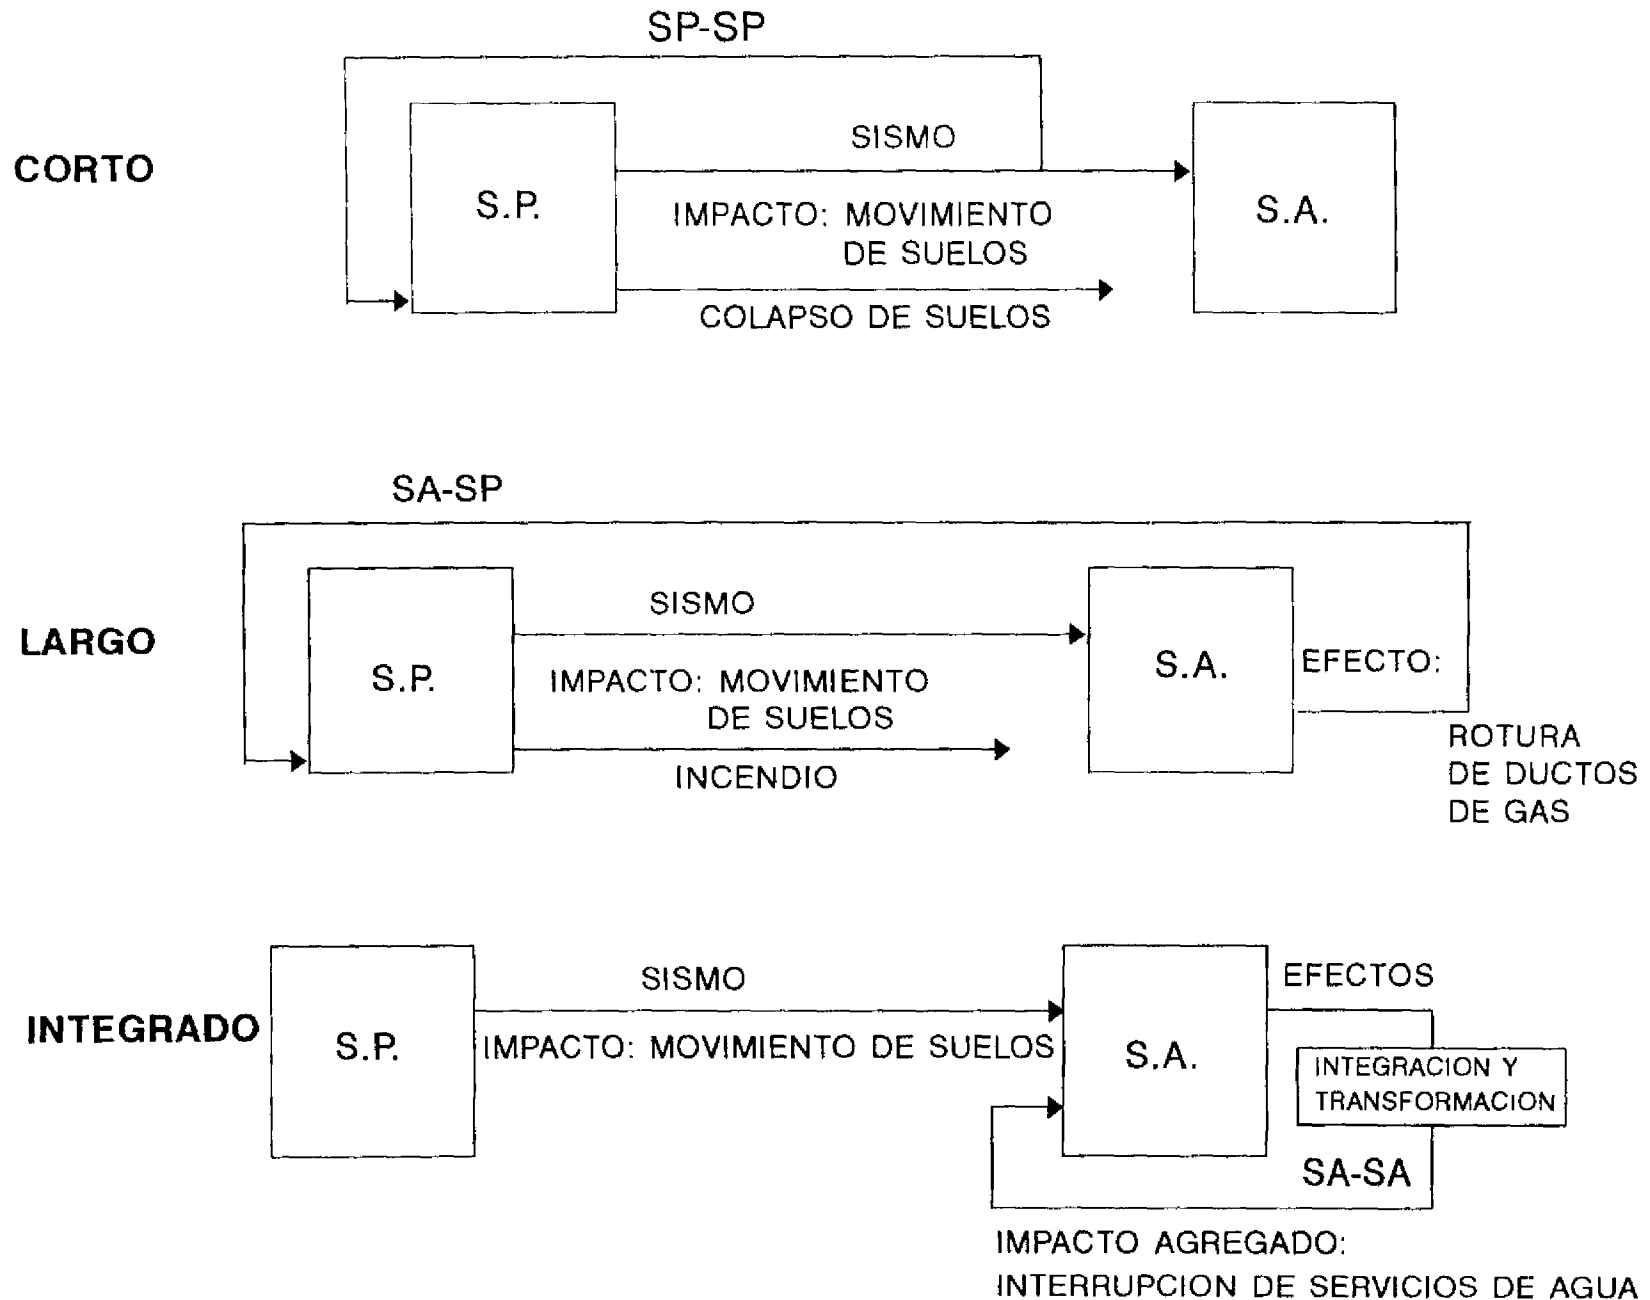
SP-SP

CORTO

S.P.

SISMO

IMPACTO: MOVIMIENTO DE SUELOS

COLAPSO DE SUELOS

S.A.

SA-SP

LARGO

S.P.

SISMO

IMPACTO: MOVIMIENTO DE SUELOS

INCENDIO

S.A.

EFECTO:

ROTURA DE DUCTOS DE GAS

INTEGRADO

S.P.

SISMO

IMPACTO: MOVIMIENTO DE SUELOS

S.A.

EFECTOS

INTEGRACION Y TRANSFORMACION

SA-SA

IMPACTO AGREGADO: INTERRUPCION DE SERVICIOS DE AGUA